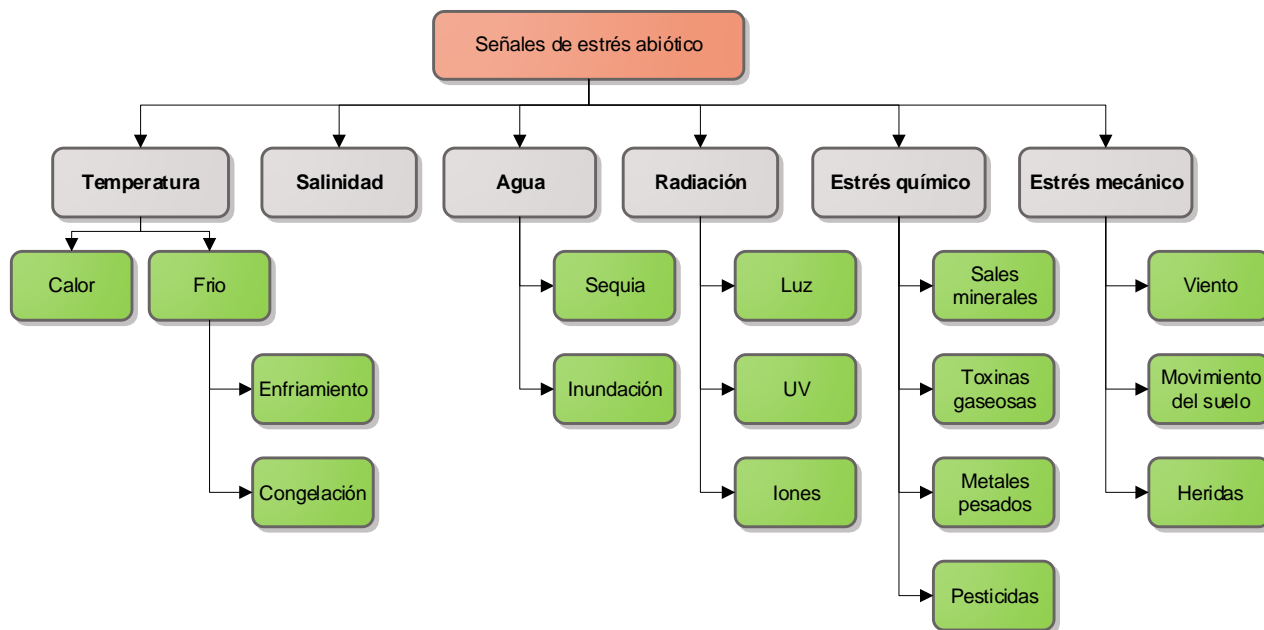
Señales de estrés abiótico

Temperatura

Calor

Frio

Enfriamiento

Congelación

Salinidad

Agua

Sequia

Inundación

Radiación

Luz

UV

Iones

Estrés químico

Sales minerales

Toxinas gaseosas

Metales pesados

Pesticidas

Estrés mecánico

Viento

Movimiento del suelo

Heridas